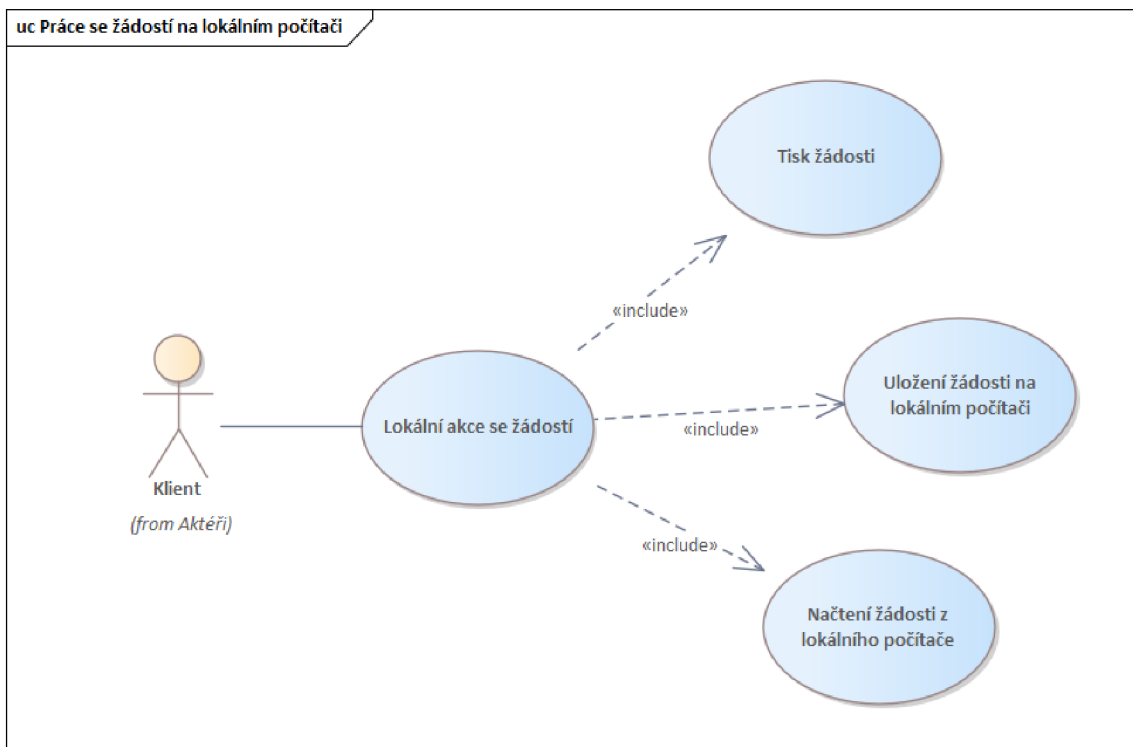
uc Práce se žádostí na lokálním počítači

Tisk žádosti

«include»

Uložení žádosti na lokálním počítači

Lokální akce se žádostí

«include»

Klient

(from Aktéři)

«include»

Načtení žádosti z lokálního počítače